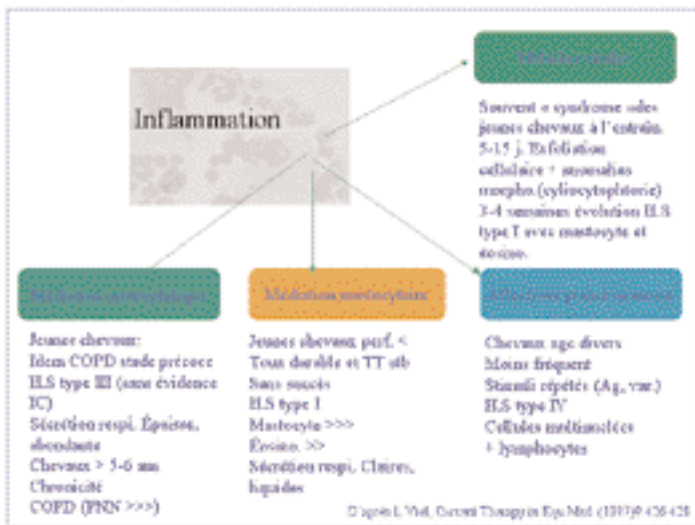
Inflammation

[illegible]

Souvent « syndrome des jeunes chevaux à l'entraîn. 5-15 j. Exfoliation cellulaire + anomalies morpho.(cylindrocytoplasie) 3-4 semaines évolution HLS type I avec mastocyte et éosino.

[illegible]

Jeunes chevaux:
Idem COPD stade précoce
HLS type III (sans évidence IC)
Sécrétion respi. Épaisse, abondante
Chevaux > 5-6 ans
Chronicité
COPD (PNN >>>)

Médiation mastocytaire

Jeunes chevaux perf. <
Toux durable et TT alt
Sans succès
HLS type I
Mastocyte >>>
Éosino. >>
Sécrétion respi. Claires, liquides

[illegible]

Chevaux age divers
Moins fréquent
Stimuli répétés (Ag, var.)
HLS type IV
Cellules multinucléées
+ lymphocytes

D'après L. Viel, Current Therapy in Equ.Med. (1997) 4 :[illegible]